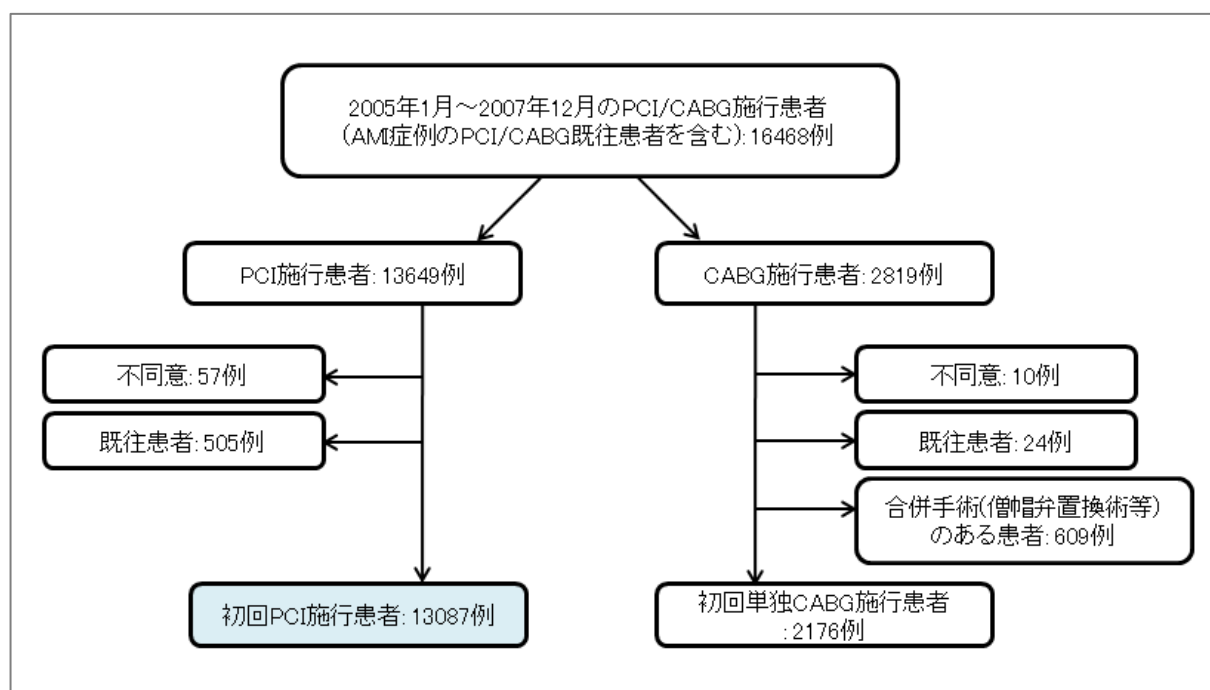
2005年1月～2007年12月のPCI/CABG施行患者
(AMI症例のPCI/CABG既往患者を含む): 16468例

PCI施行患者: 13649例

CABG施行患者: 2819例

不同意: 57例

既往患者: 505例

不同意: 10例

既往患者: 24例

合併手術(僧帽弁置換術等)のある患者: 609例

初回PCI施行患者: 13087例

初回単独CABG施行患者 : 2176例